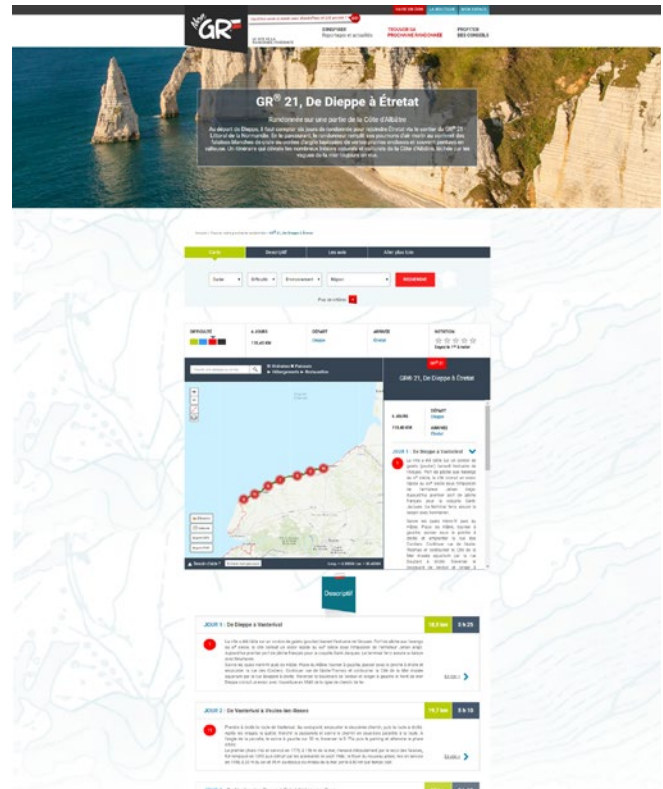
Mon GR

GR® 21, De Dieppe à Étretat

Randonnée sur une partie de la Côte d'Albâtre

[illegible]

Carte | Descriptif | Les avis | Aller plus loin

RECHERCHE

DIFFICULTÉ | 6 JOURS | DÉPART Dieppe | ARRIVÉE Étretat | NOTATION

GR® 21, De Dieppe à Étretat

DÉPART Dieppe

ARRIVÉE Étretat

JOUR 1 : De Dieppe à Varengeville

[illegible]

Descriptif

JOUR 1 : De Dieppe à Varenvillet

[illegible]

JOUR 2 : De Varenvillet à Veules-les-Roses

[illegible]